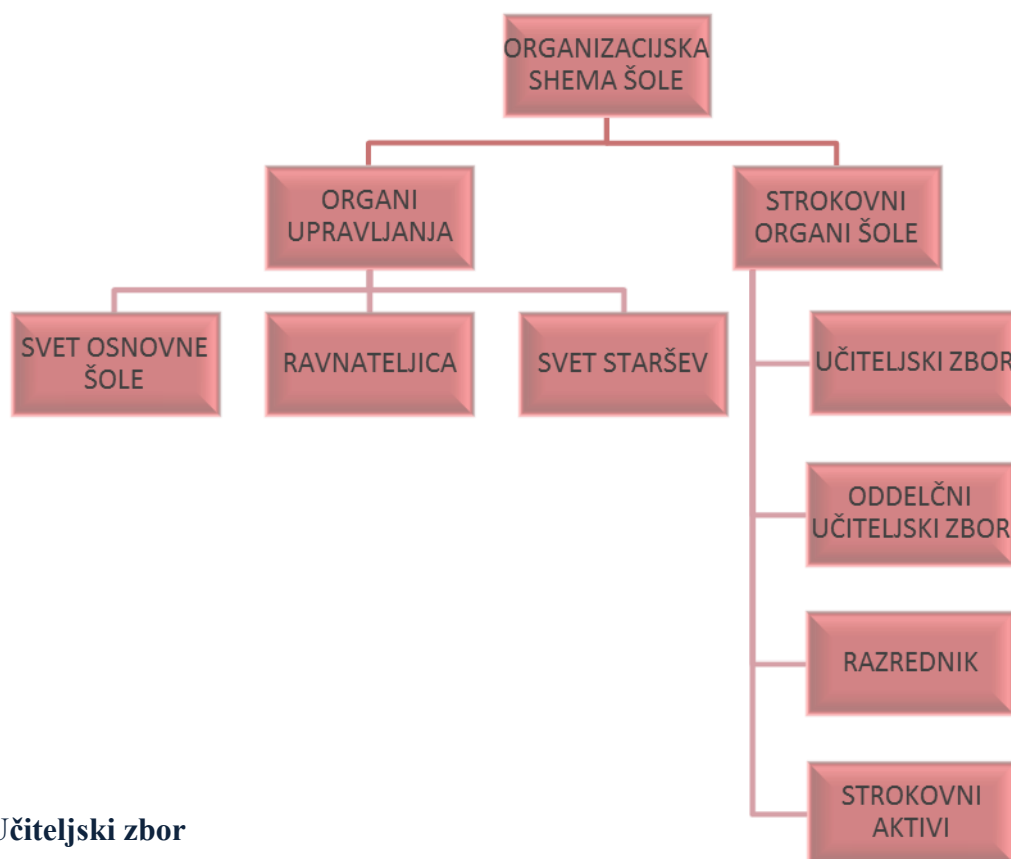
ORGANIZACIJSKA SHEMA ŠOLE

ORGANI UPRAVLJANJA

STROKOVNI ORGANI ŠOLE

SVET OSNOVNE ŠOLE

RAVNATELJICA

SVET STARŠEV

UČITELJSKI ZBOR

ODDELČNI UČITELJSKI ZBOR

RAZREDNIK

STROKOVNI AKTIVI

Učiteljski zbor